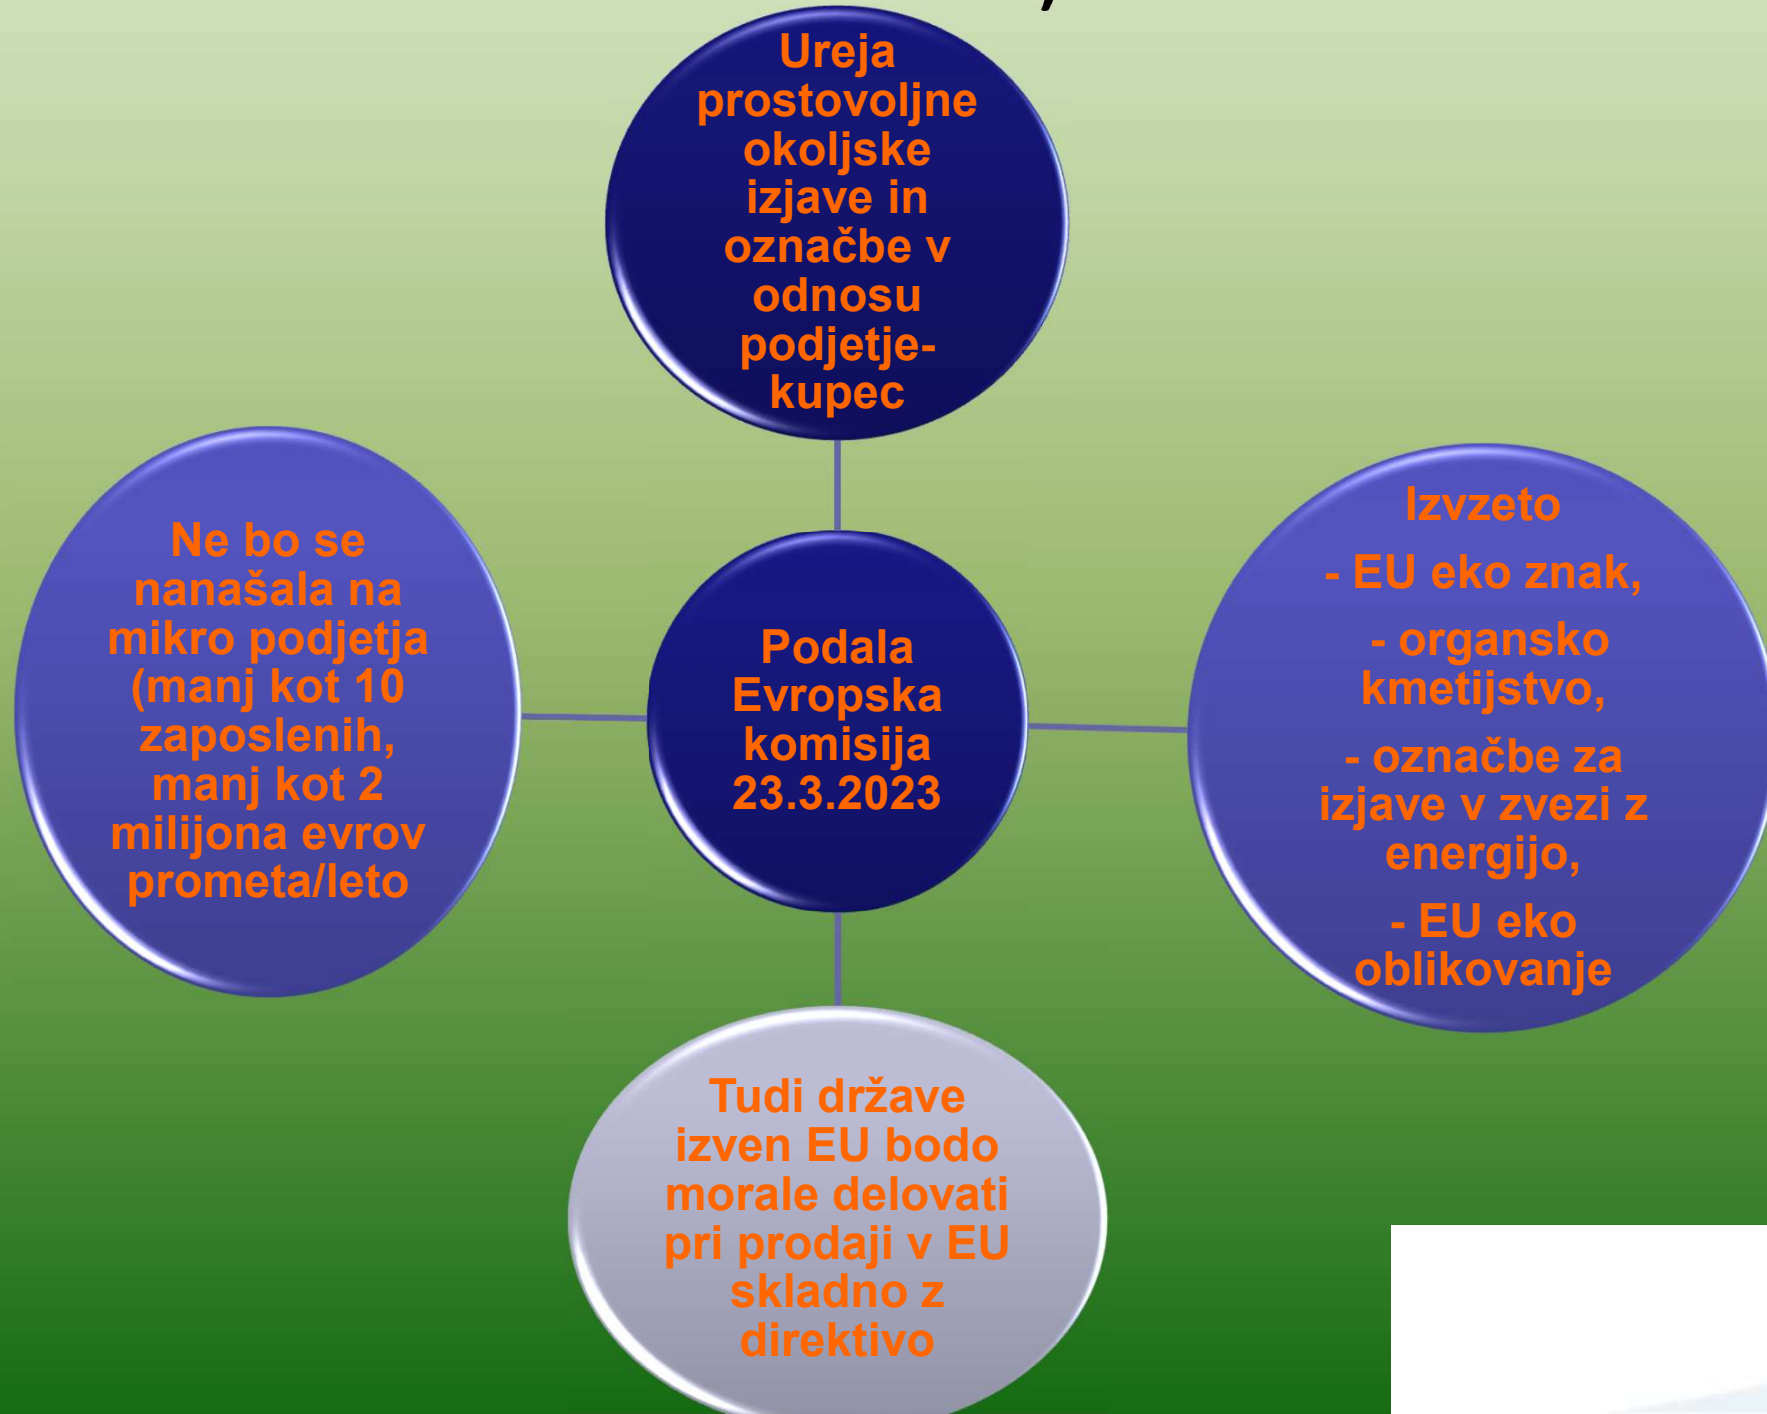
Ureja prostovoljne okoljske izjave in označbe v odnosu podjetje-kupec

Ne bo se nanašala na mikro podjetja (manj kot 10 zaposlenih, manj kot 2 milijona evrov prometa/leto

Podala Evropska komisija 23.3.2023

Izvzeto

- EU eko znak,

- organsko kmetijstvo,

- označbe za izjave v zvezi z energijo,

- EU eko oblikovanje

Tudi države izven EU bodo morale delovati pri prodaji v EU skladno z direktivo